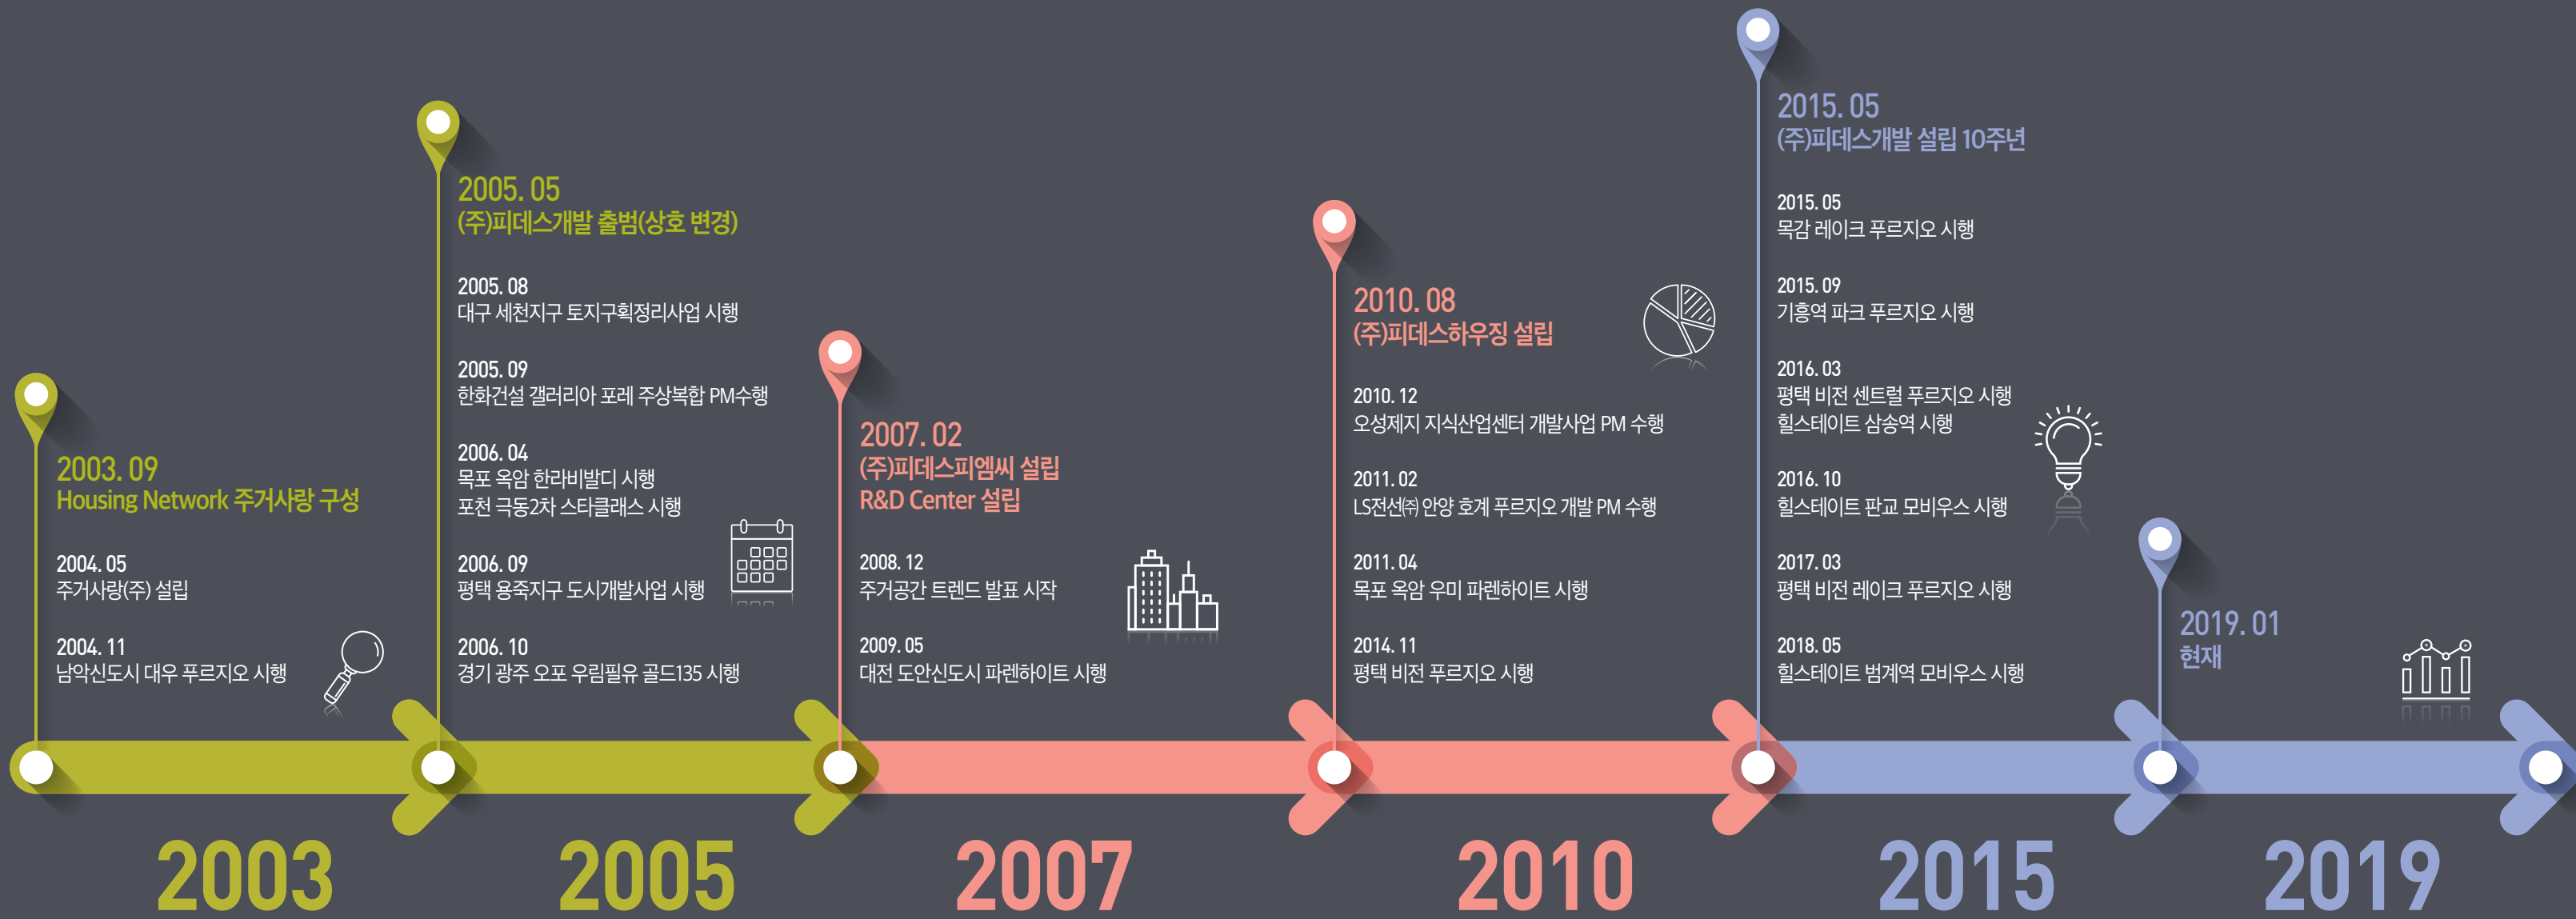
2003. 09
Housing Network 주거사랑 구성

2004. 05
주거사랑(주) 설립

2004. 11
남악신도시 대우 푸르지오 시행

2005. 05
(주)피데스개발 출범(상호 변경)

2005. 08
대구 세천지구 토지구획정리사업 시행

2005. 09
한화건설 갤러리아 포레 주상복합 PM수행

2006. 04
목포 옥암 한라비발디 시행
포천 극동2차 스타클래스 시행

2006. 09
평택 용죽지구 도시개발사업 시행

2006. 10
경기 광주 오포 우림필유 골드135 시행

2007. 02
(주)피데스피엠씨 설립
R&D Center 설립

2008. 12
주거공간 트렌드 발표 시작

2009. 05
대전 도안신도시 파렌하이트 시행

2010. 08
(주)피데스하우징 설립

2010. 12
오성제지 지식산업센터 개발사업 PM 수행

2011. 02
LS전선㈜ 안양 호계 푸르지오 개발 PM 수행

2011. 04
목포 옥암 우미 파렌하이트 시행

2014. 11
평택 비전 푸르지오 시행

2015. 05
(주)피데스개발 설립 10주년

2015. 05
목감 레이크 푸르지오 시행

2015. 09
기흥역 파크 푸르지오 시행

2016. 03
평택 비전 센트럴 푸르지오 시행
힐스테이트 삼송역 시행

2016. 10
힐스테이트 판교 모비우스 시행

2017. 03
평택 비전 레이크 푸르지오 시행

2018. 05
힐스테이트 범계역 모비우스 시행

2019. 01
현재

2003 2005 2007 2010 2015 2019